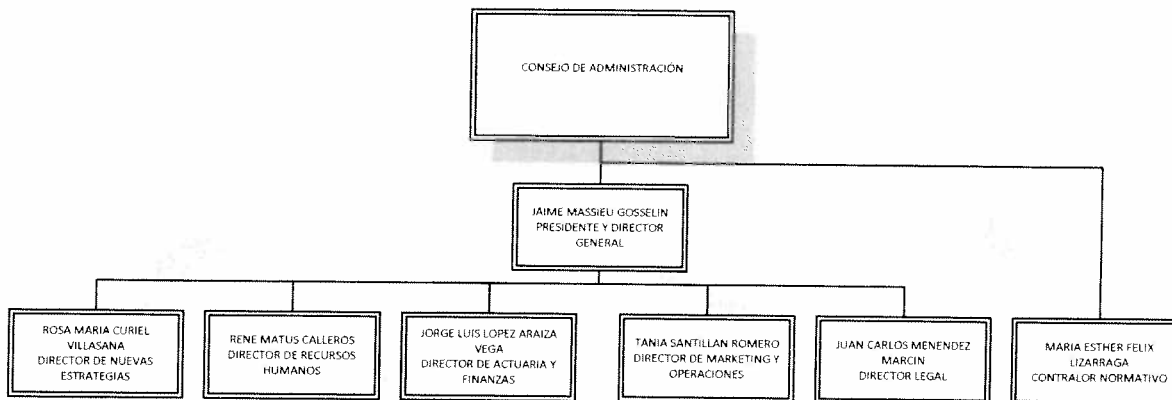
CONSEJO DE ADMINISTRACIÓN

JAIME MASSIEU GOSSELIN
PRESIDENTE Y DIRECTOR GENERAL

ROSA MARIA CURIEL VILLASANA
DIRECTOR DE NUEVAS ESTRATEGIAS

RENE MATUS CALLEROS
DIRECTOR DE RECURSOS HUMANOS

JORGE LUIS LOPEZ ARAIZA VEGA
DIRECTOR DE ACTUARIA Y FINANZAS

TANIA SANTILLAN ROMERO
DIRECTOR DE MARKETING Y OPERACIONES

JUAN CARLOS MENENDEZ MARCIN
DIRECTOR LEGAL

MARIA ESTHER FELIX LIZARRAGA
CONTRALOR NORMATIVO